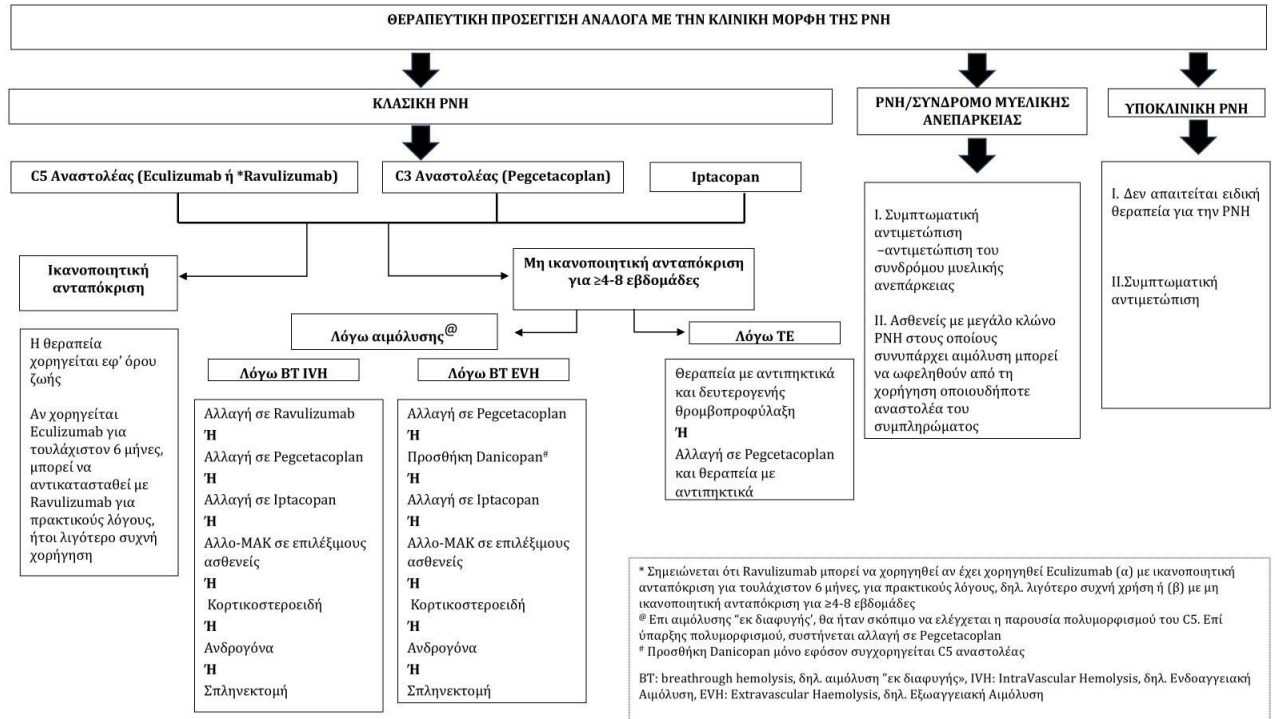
ΘΕΡΑΠΕΥΤΙΚΗ ΠΡΟΣΕΓΓΙΣΗ ΑΝΑΛΟΓΑ ΜΕ ΤΗΝ ΚΛΙΝΙΚΗ ΜΟΡΦΗ ΤΗΣ PNH

ΚΛΑΣΙΚΗ PNH

PNH/ΣΥΝΔΡΟΜΟ ΜΥΕΛΙΚΗΣ ΑΝΕΠΑΡΚΕΙΑΣ

ΥΠΟΚΛΙΝΙΚΗ PNH

C5 Αναστολέας (Eculizumab ή *Ravulizumab)

C3 Αναστολέας (Pegcetacoplan)

Iptacopan

Ικανοποιητική ανταπόκριση

Μη ικανοποιητική ανταπόκριση για ≥4-8 εβδομάδες

Λόγω αιμόλυσης$^{@}$

Λόγω ΤΕ

Η θεραπεία χορηγείται εφ' όρου ζωής

Αν χορηγείται Eculizumab για τουλάχιστον 6 μήνες, μπορεί να αντικατασταθεί με Ravulizumab για πρακτικούς λόγους, ήτοι λιγότερο συχνή χορήγηση

Λόγω BT IVH

Αλλαγή σε Ravulizumab
Ή
Αλλαγή σε Pegcetacoplan
Ή
Αλλαγή σε Iptacopan
Ή
Άλλο-ΜΑΚ σε επιλέξιμους ασθενείς
Ή
Κορτικοστεροειδή
Ή
Ανδρογόνα
Ή
Σπληνεκτομή

Λόγω BT EVH

Αλλαγή σε Pegcetacoplan
Ή
Προσθήκη Danicopan#
Ή
Αλλαγή σε Iptacopan
Ή
Άλλο-ΜΑΚ σε επιλέξιμους ασθενείς
Ή
Κορτικοστεροειδή
Ή
Ανδρογόνα
Ή
Σπληνεκτομή

Θεραπεία με αντιπηκτικά και δευτερογενής θρομβοπροφύλαξη
Ή
Αλλαγή σε Pegcetacoplan και θεραπεία με αντιπηκτικά

I. Συμπτωματική αντιμετώπιση –αντιμετώπιση του συνδρόμου μυελικής ανεπάρκειας

II. Ασθενείς με μεγάλο κλώνο PNH στους οποίους συνυπάρχει αιμόλυση μπορεί να ωφεληθούν από τη χορήγηση οποιουδήποτε αναστολέα του συμπληρώματος

I. Δεν απαιτείται ειδική θεραπεία για την PNH

II.Συμπτωματική αντιμετώπιση

* Σημειώνεται ότι Ravulizumab μπορεί να χορηγηθεί αν έχει χορηγηθεί Eculizumab (α) με ικανοποιητική ανταπόκριση για τουλάχιστον 6 μήνες, για πρακτικούς λόγους, δηλ. λιγότερο συχνή χρήση ή (β) με μη ικανοποιητική ανταπόκριση για ≥4-8 εβδομάδες
@ Επι αιμόλυσης "εκ διαφυγής", θα ήταν σκόπιμο να ελέγχεται η παρουσία πολυμορφισμού του C5. Επί ύπαρξης πολυμορφισμού, συστήνεται αλλαγή σε Pegcetacoplan
# Προσθήκη Danicopan μόνο εφόσον συγχορηγείται C5 αναστολέας

BT: breathrough hemolysis, δηλ. αιμόλυση "εκ διαφυγής», IVH: IntraVascular Hemolysis, δηλ. Ενδοαγγειακή Αιμόλυση, EVH: Extravascular Haemolysis, δηλ. Εξωαγγειακή Αιμόλυση